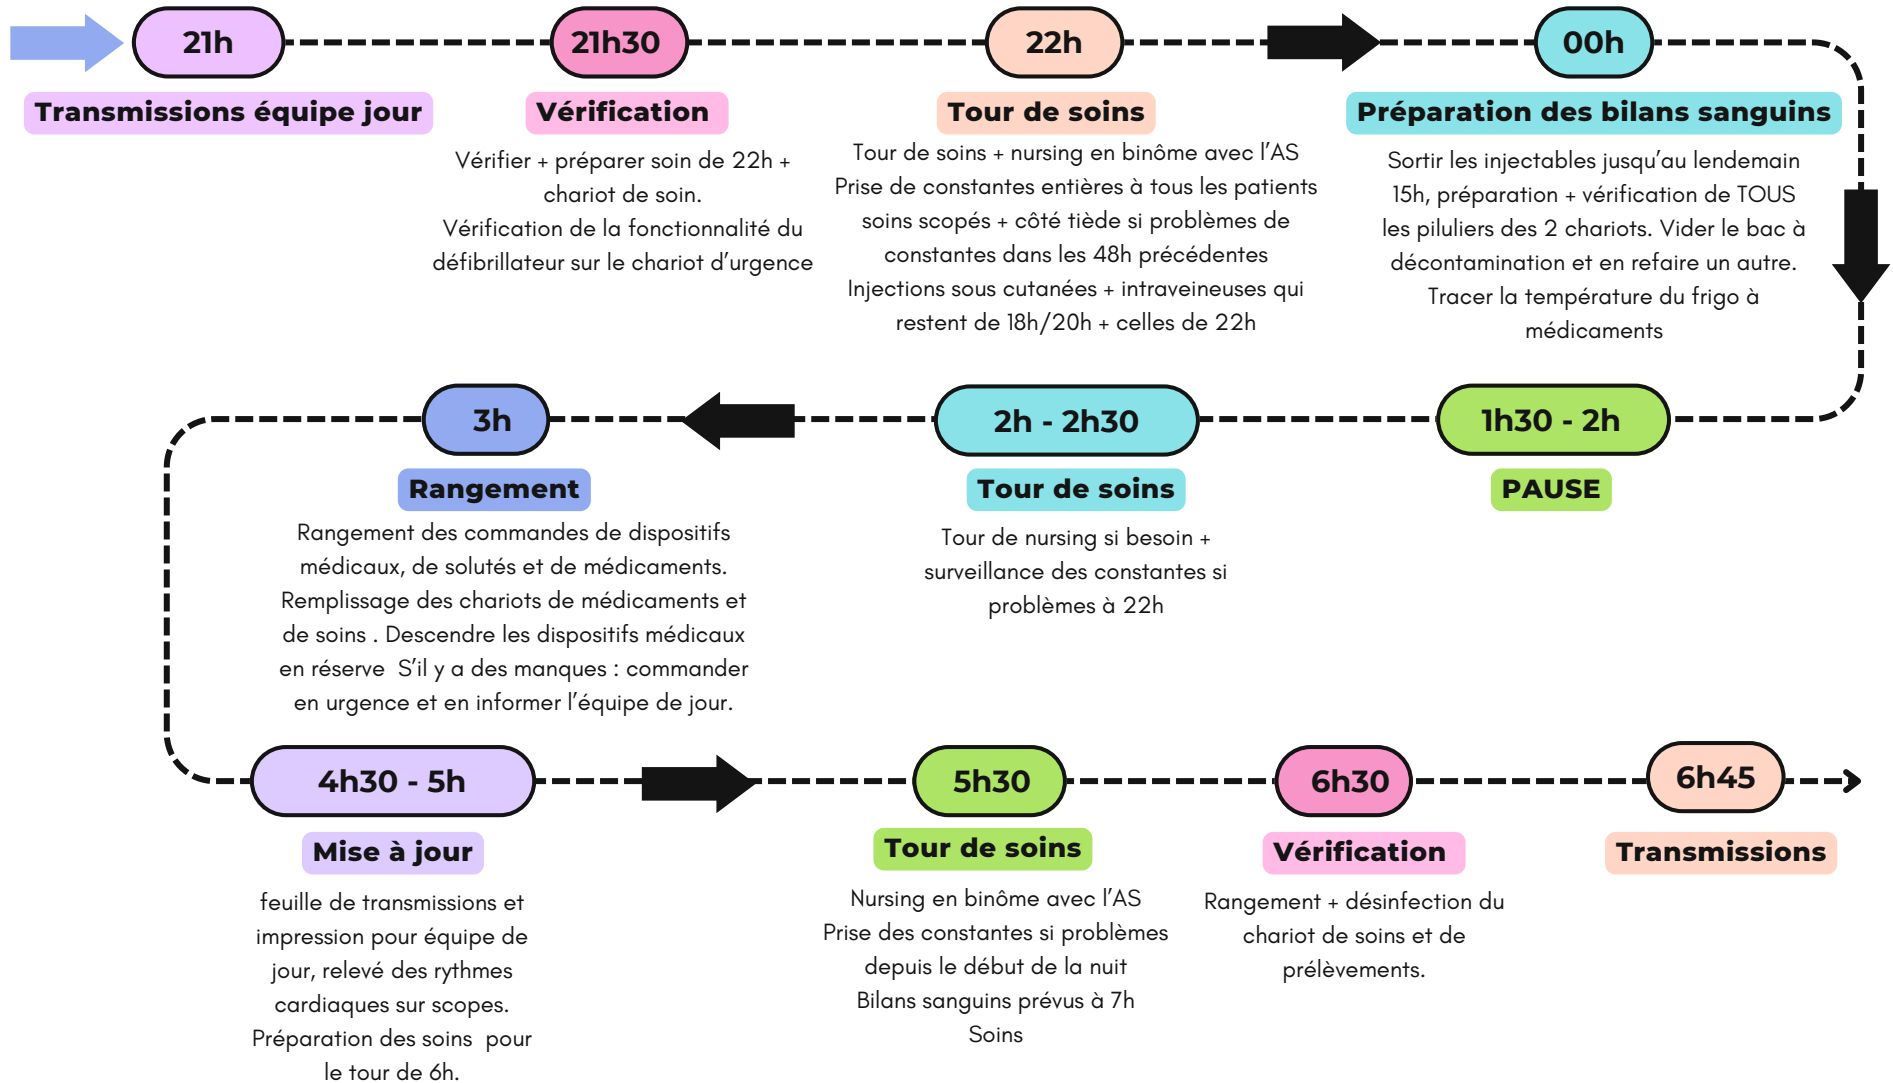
21h
Transmissions équipe jour

21h30
Vérification
Vérifier + préparer soin de 22h + chariot de soin.
Vérification de la fonctionnalité du défibrillateur sur le chariot d'urgence

22h
Tour de soins
Tour de soins + nursing en binôme avec l'AS
Prise de constantes entières à tous les patients soins scopés + côté tiède si problèmes de constantes dans les 48h précédentes
Injections sous cutanées + intraveineuses qui restent de 18h/20h + celles de 22h

00h
Préparation des bilans sanguins
Sortir les injectables jusqu'au lendemain 15h, préparation + vérification de TOUS les piluliers des 2 chariots. Vider le bac à décontamination et en refaire un autre.
Tracer la température du frigo à médicaments

1h30 - 2h
PAUSE

2h - 2h30
Tour de soins
Tour de nursing si besoin + surveillance des constantes si problèmes à 22h

3h
Rangement
Rangement des commandes de dispositifs médicaux, de solutés et de médicaments.
Remplissage des chariots de médicaments et de soins . Descendre les dispositifs médicaux en réserve S'il y a des manques : commander en urgence et en informer l'équipe de jour.

4h30 - 5h
Mise à jour
feuille de transmissions et impression pour équipe de jour, relevé des rythmes cardiaques sur scopes.
Préparation des soins pour le tour de 6h.

5h30
Tour de soins
Nursing en binôme avec l'AS
Prise des constantes si problèmes depuis le début de la nuit
Bilans sanguins prévus à 7h
Soins

6h30
Vérification
Rangement + désinfection du chariot de soins et de prélèvements.

6h45
Transmissions